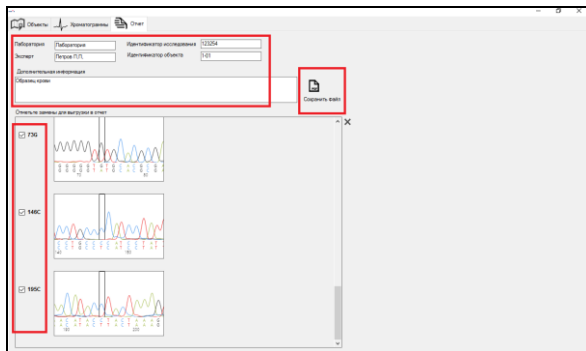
Объекты Хроматограммы Отчет

Лаборатория Лаборатория
Эксперт Петров П.П.
Идентификатор исследования 123254
Идентификатор объекта 1-01

Дополнительная информация
Образец крови

Сохранить файл

Отметьте замены для выгрузки в отчет

73G

146C

195C